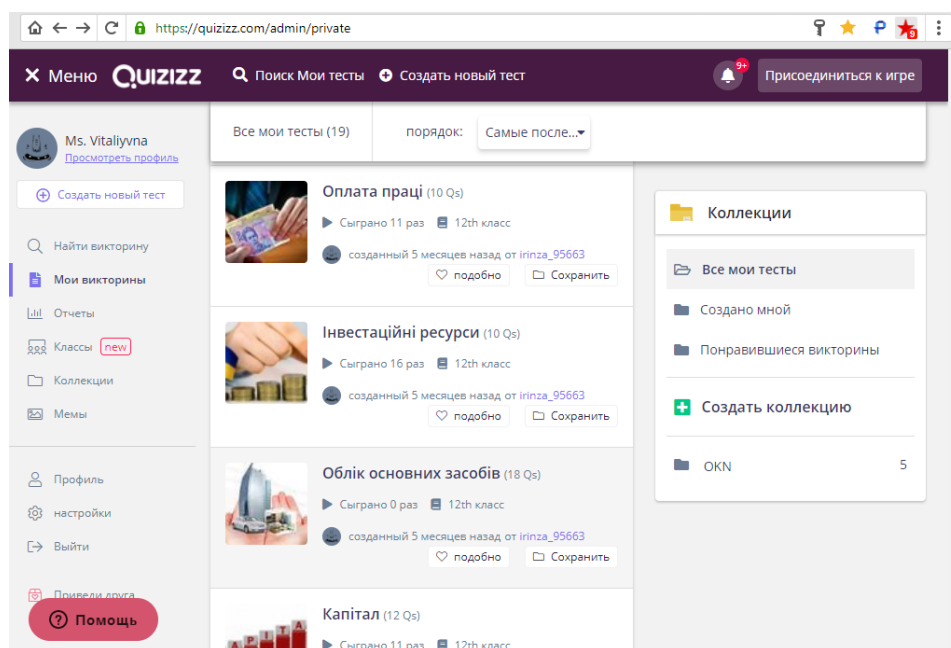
https://quizizz.com/admin/private

✕ Меню QUIZIZZ Поиск Мои тесты Создать новый тест 9+ Присоединиться к игре

Ms. Vitaliyvna
Просмотреть профиль

Создать новый тест

Найти викторину
Мои викторины
Отчеты
Классы new
Коллекции
Мемы

Профиль
настройки
Выйти

Приведи друга

Помощь

Все мои тесты (19) порядок: Самые после...

Оплата праці (10 Qs)
Сыграно 11 раз 12th класс
созданный 5 месяцев назад от irinza_95663
подобно Сохранить

Інвестаційні ресурси (10 Qs)
Сыграно 16 раз 12th класс
созданный 5 месяцев назад от irinza_95663
подобно Сохранить

Облік основних засобів (18 Qs)
Сыграно 0 раз 12th класс
созданный 5 месяцев назад от irinza_95663
подобно Сохранить

Капітал (12 Qs)
Сыграно 11 раз 12th класс

Коллекции
Все мои тесты
Создано мной
Понравившиеся викторины
Создать коллекцию
OKN 5